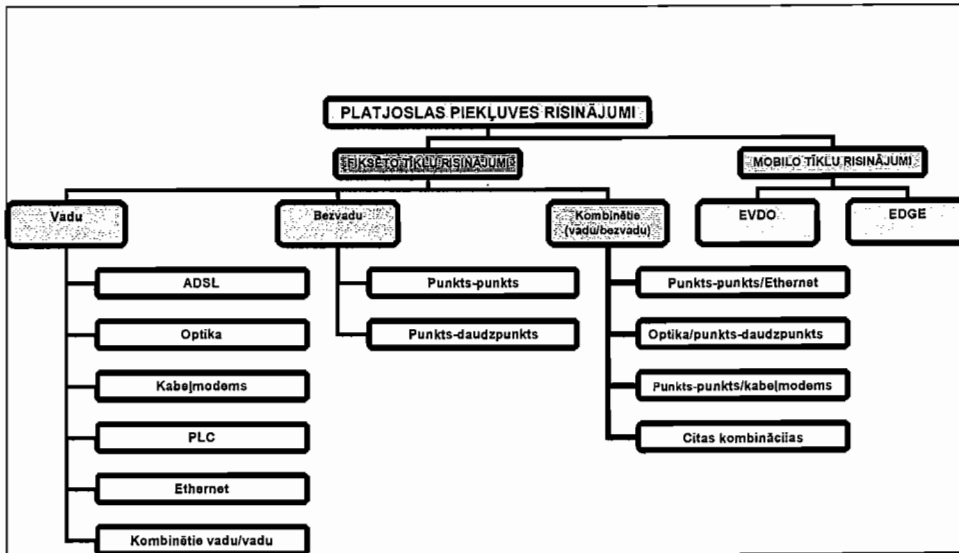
PLATJOSLAS PIEKĻUVES RISINĀJUMI

FIKSĒTO TĪKLU RISINĀJUMI

MOBILO TĪKLU RISINĀJUMI

Vadu

Bezvadu

Kombinētie (vadu/bezvadu)

EVDO

EDGE

ADSL

Optika

Kabeļmodems

PLC

Ethernet

Kombinētie vadu/vadu

Punkts-punkts

Punkts-daudzpunkts

Punkts-punkts/Ethernet

Optika/punkts-daudzpunkts

Punkts-punkts/kabeļmodems

Citas kombinācijas